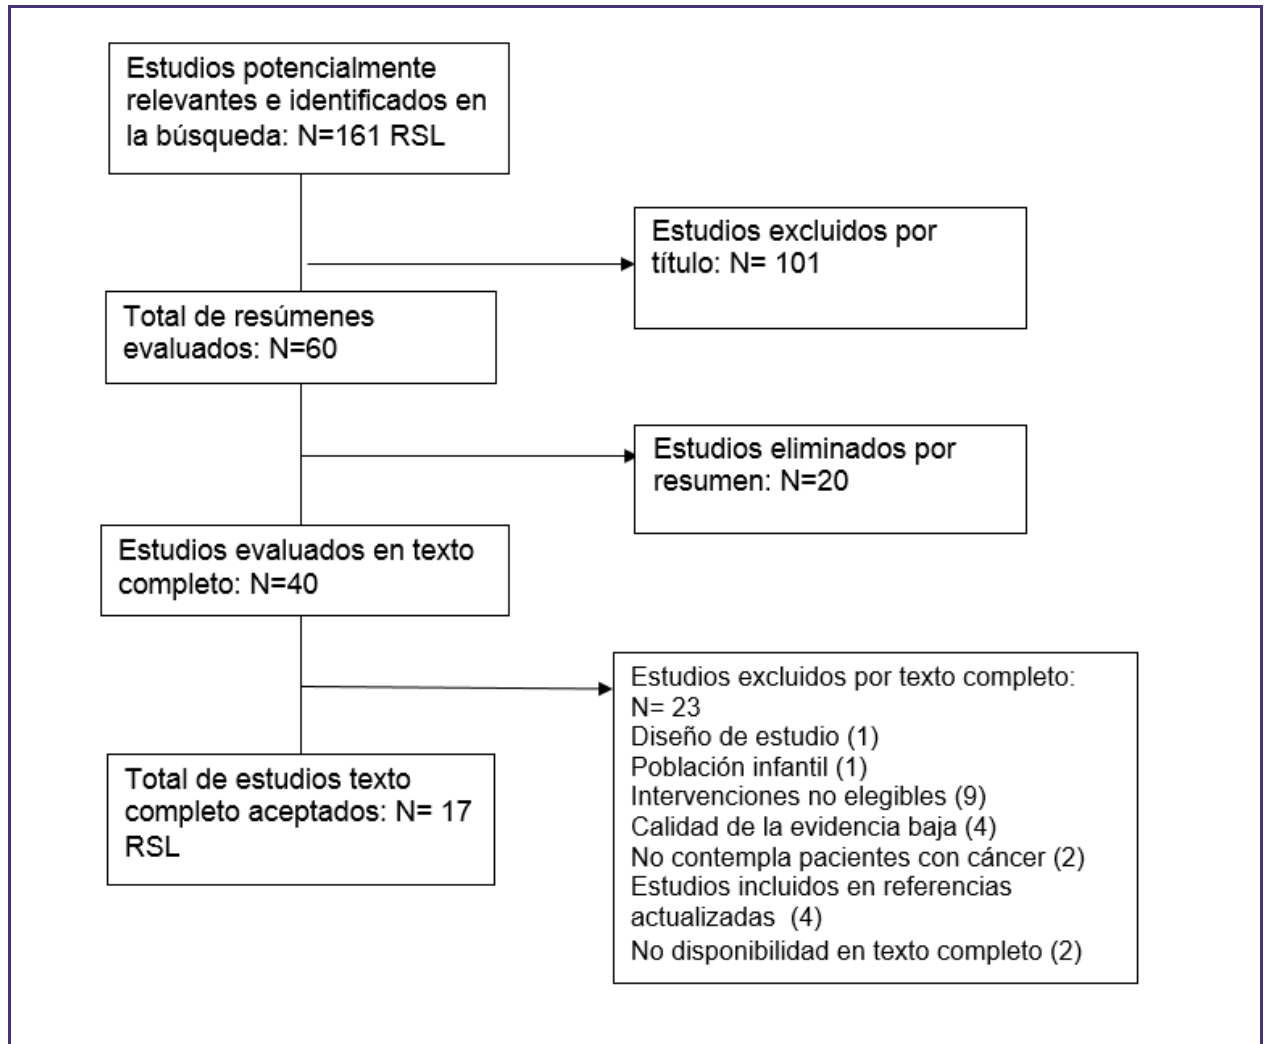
Estudios potencialmente relevantes e identificados en la búsqueda: N=161 RSL

Estudios excluidos por título: N= 101

Total de resúmenes evaluados: N=60

Estudios eliminados por resumen: N=20

Estudios evaluados en texto completo: N=40

Estudios excluidos por texto completo: N= 23
Diseño de estudio (1)
Población infantil (1)
Intervenciones no elegibles (9)
Calidad de la evidencia baja (4)
No contempla pacientes con cáncer (2)
Estudios incluidos en referencias actualizadas (4)
No disponibilidad en texto completo (2)

Total de estudios texto completo aceptados: N= 17 RSL